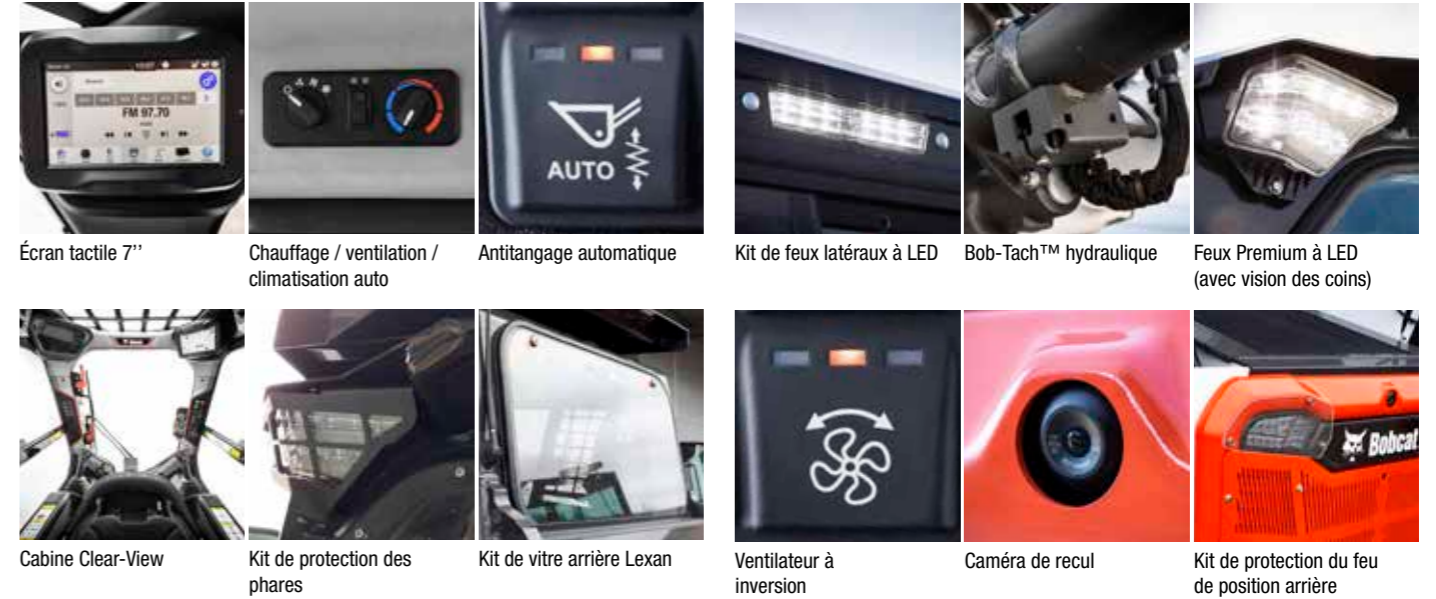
FM 97.70

Écran tactile 7''

Chauffage / ventilation / climatisation auto

AUTO

Antitangage automatique

Kit de feux latéraux à LED

Bob-Tach™ hydraulique

Feux Premium à LED (avec vision des coins)

Cabine Clear-View

Kit de protection des phares

Kit de vitre arrière Lexan

Ventilateur à inversion

Caméra de recul

Bobcat

Kit de protection du feu de position arrière